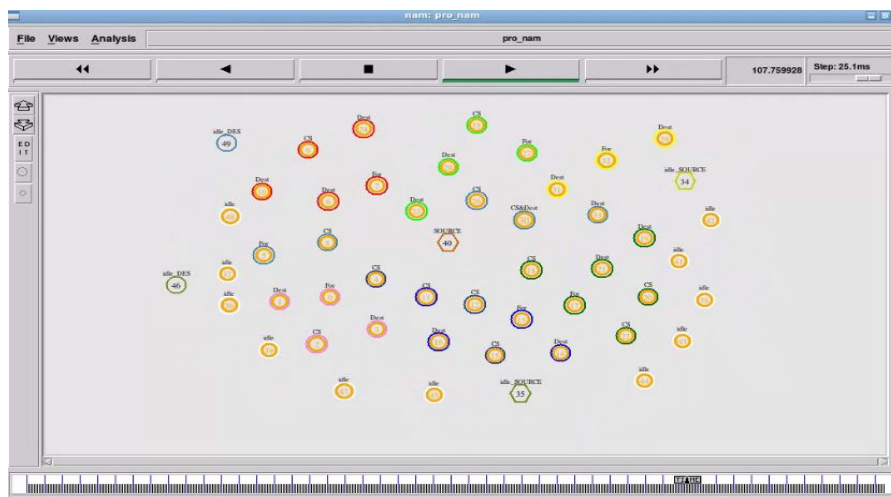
nam: pro_nam

File Views Analysis

pro_nam

107.759928 Step: 25.1ms

EDIT

idle_DES
49

CS

Dest

CS

Dest

Fwr

Fwr

Dest

Dest

Dest

Fwr

Dest

idle_SOURCE
34

idle

Dest

CS

CS&Dest

Dest

idle

SOURCE
40

Dest

Fwr

CS

idle

Dest

idle

idle_DES
46

CS

CS

idle

Dest

Fwr

CS

Fwr

CS

idle

CS

Fwr

idle

Dest

CS

idle

Dest

CS

Dest

idle

idle

idle

idle_SOURCE
35

idle